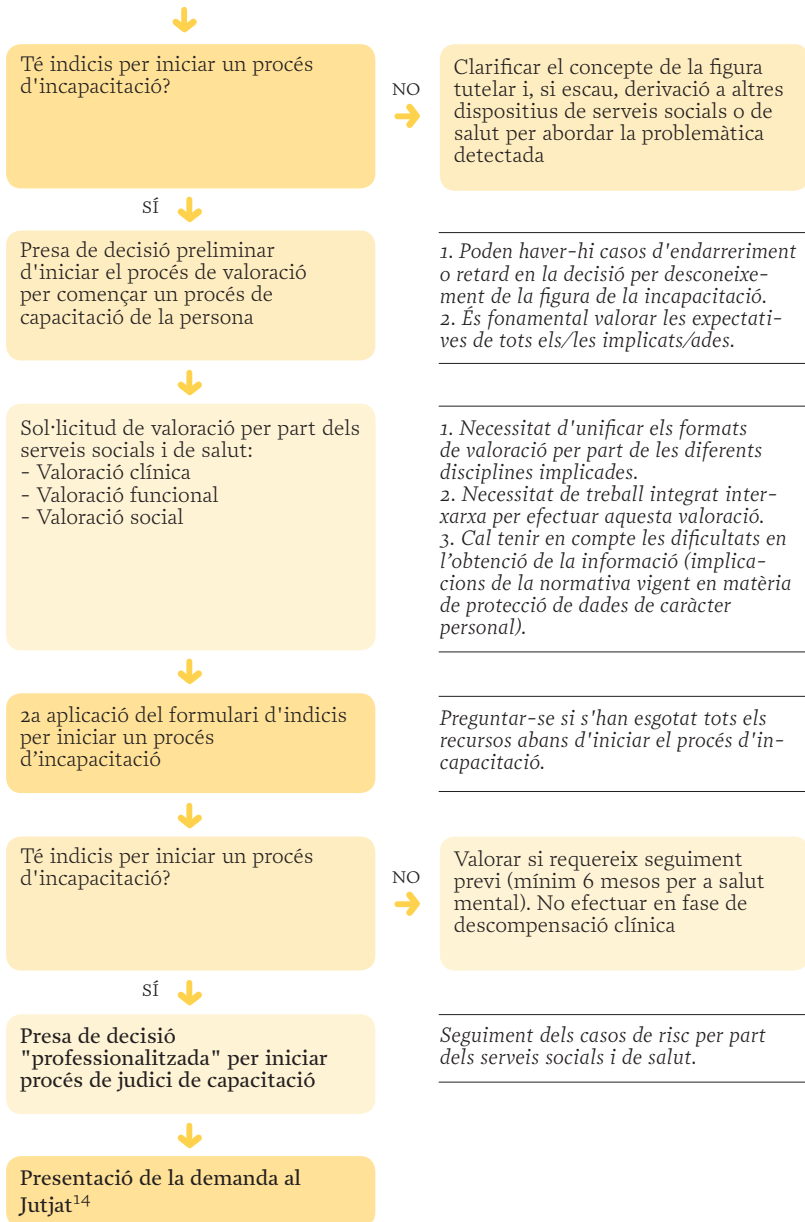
Té indicis per iniciar un procés d'incapacitació?

NO

Clarificar el concepte de la figura tutelar i, si escau, derivació a altres dispositius de serveis socials o de salut per abordar la problemàtica detectada

SÍ

Presa de decisió preliminar d'iniciar el procés de valoració per començar un procés de capacitació de la persona

1. Poden haver-hi casos d'endarreriment o retard en la decisió per desconeixement de la figura de la incapacitació.
2. És fonamental valorar les expectatives de tots els/les implicats/ades.

Sol·licitud de valoració per part dels serveis socials i de salut:
- Valoració clínica
- Valoració funcional
- Valoració social

1. Necessitat d'unificar els formats de valoració per part de les diferents disciplines implicades.
2. Necessitat de treball integrat interxarxa per efectuar aquesta valoració.
3. Cal tenir en compte les dificultats en l'obtenció de la informació (implicacions de la normativa vigent en matèria de protecció de dades de caràcter personal).

2a aplicació del formulari d'indicis per iniciar un procés d'incapacitació

Preguntar-se si s'han esgotat tots els recursos abans d'iniciar el procés d'incapacitació.

Té indicis per iniciar un procés d'incapacitació?

NO

Valorar si requereix seguiment previ (mínim 6 mesos per a salut mental). No efectuar en fase de descompensació clínica

SÍ

Presa de decisió "professionalitzada" per iniciar procés de judici de capacitació

Seguiment dels casos de risc per part dels serveis socials i de salut.

Presentació de la demanda al Jutjat$^{14}$